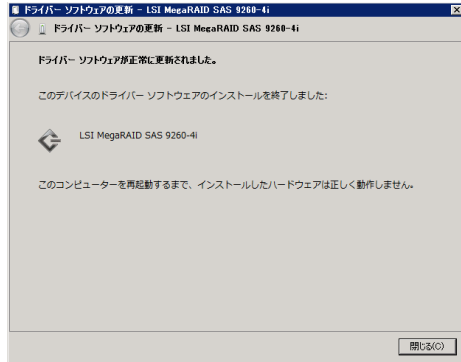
ドライバー ソフトウェアの更新 - LSI MegaRAID SAS 9260-4i

ドライバー ソフトウェアの更新 - LSI MegaRAID SAS 9260-4i

ドライバー ソフトウェアが正常に更新されました。

このデバイスのドライバー ソフトウェアのインストールを終了しました:

LSI MegaRAID SAS 9260-4i

このコンピューターを再起動するまで、インストールしたハードウェアは正しく動作しません。

閉じる(C)